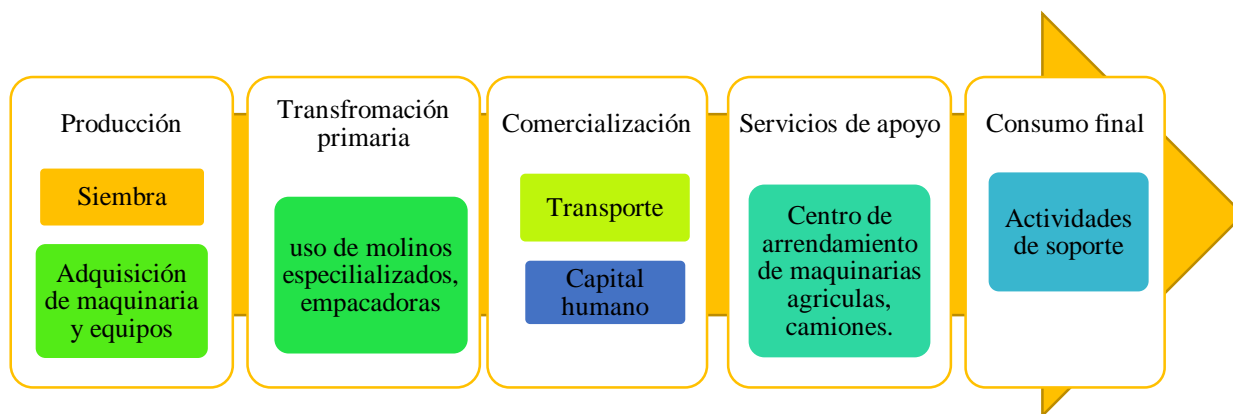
Producción

Siembra

Adquisición de maquinaria y equipos

Transfromación primaria

uso de molinos especilializados, empacadoras

Comercialización

Transporte

Capital humano

Servicios de apoyo

Centro de arrendamiento de maquinarias agriculas, camiones.

Consumo final

Actividades de soporte